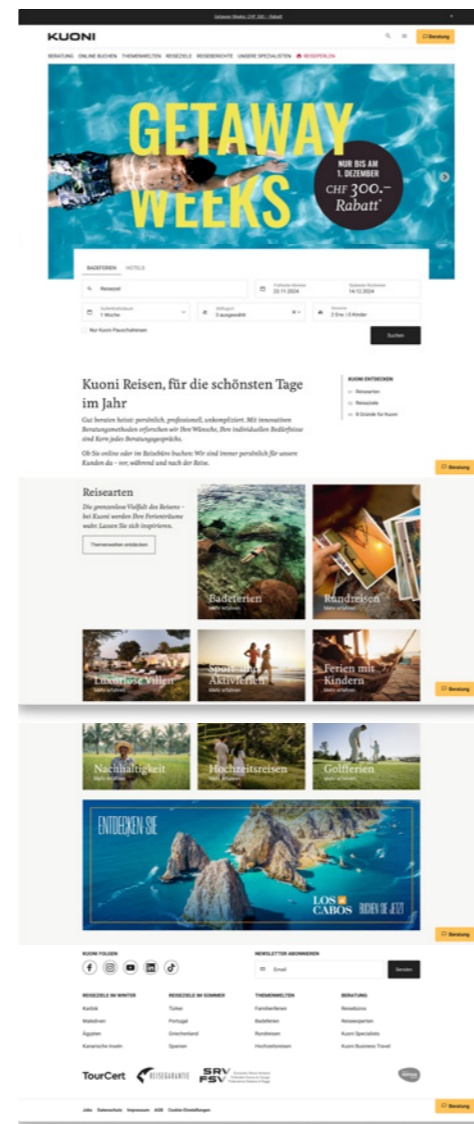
Getaway Weeks: CHF 300.– Rabatt

KUONI

Beratung

BERATUNG ONLINE BUCHEN THEMENWELTEN REISEZIELE REISEBERICHTE UNSERE SPEZIALISTEN REISEPERLEN

GETAWAY WEEKS

NUR BIS AM 1. DEZEMBER CHF 300.– Rabatt*

BADEFERIEN HOTELS

Reiseziel

Früheste Abreise 23.11.2024

Späteste Rückreise 14.12.2024

Aufenthaltsdauer 1 Woche

Abflugort 3 ausgewählt

Reisende 2 Erw. | 0 Kinder

Nur Kuoni Pauschalreisen

Suchen

Kuoni Reisen, für die schönsten Tage im Jahr

Gut beraten heisst: persönlich, professionell, unkompliziert. Mit innovativen Beratungsmethoden erforschen wir Ihre Wünsche, Ihre individuellen Bedürfnisse sind Kern jedes Beratungsgesprächs.

Ob Sie online oder im Reisebüro buchen: Wir sind immer persönlich für unsere Kunden da – vor, während und nach der Reise.

KUONI ENTDECKEN

Reisearten

Reiseziele

9 Gründe für Kuoni

Beratung

Reisearten

Die grenzenlose Vielfalt des Reisens – bei Kuoni werden Ihre Ferienträume wahr. Lassen Sie sich inspirieren.

Themenwelten entdecken

Badeferien
Mehr erfahren

Rundreisen
Mehr erfahren

Luxuriöse Villen
Mehr erfahren

Sport- und Aktivferien
Mehr erfahren

Ferien mit Kindern
Mehr erfahren

Beratung

Nachhaltigkeit
Mehr erfahren

Hochzeitsreisen
Mehr erfahren

Golfferien
Mehr erfahren

ENTDECKEN SIE

LOS CABOS BUCHEN SIE JETZT

Beratung

KUONI FOLGEN

NEWSLETTER ABONNIEREN

Email

Senden

REISEZIELE IM WINTER
Karibik
Malediven
Ägypten
Kanarische Inseln

REISEZIELE IM SOMMER
Türkei
Portugal
Griechenland
Spanien

THEMENWELTEN
Familienferien
Badeferien
Rundreisen
Hochzeitsreisen

BERATUNG
Reisebüros
Reisearten
Kuoni Specialists
Kuoni Business Travel

TourCert

REISEGARANTIE

SRV FSV

Beratung

Jobs Datenschutz Impressum AGB Cookie-Einstellungen